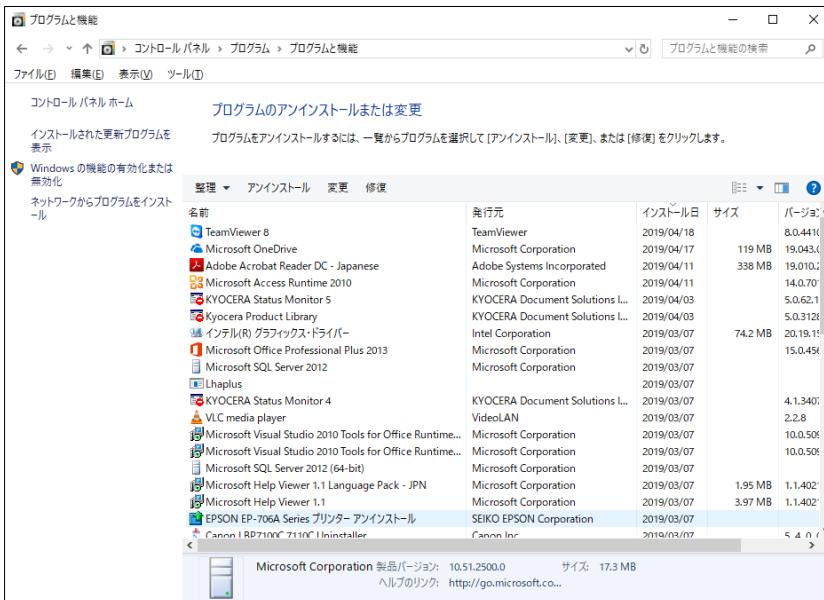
プログラムと機能

コントロール パネル › プログラム › プログラムと機能

プログラムと機能の検索

ファイル(F) 編集(E) 表示(V) ツール(T)

コントロール パネル ホーム

インストールされた更新プログラムを表示

Windows の機能の有効化または無効化

ネットワークからプログラムをインストール

プログラムのアンインストールまたは変更

プログラムをアンインストールするには、一覧からプログラムを選択して [アンインストール]、[変更]、または [修復] をクリックします。

整理 ▾ アンインストール 変更 修復

| 名前 | 発行元 | インストール日 | サイズ | バージョン |
|---|---|---|---|---|
| TeamViewer 8 | TeamViewer | 2019/04/18 | | 8.0.4410 |
| Microsoft OneDrive | Microsoft Corporation | 2019/04/17 | 119 MB | 19.043. |
| Adobe Acrobat Reader DC - Japanese | Adobe Systems Incorporated | 2019/04/11 | 338 MB | 19.010.2 |
| Microsoft Access Runtime 2010 | Microsoft Corporation | 2019/04/11 | | 14.0.70 |
| KYOCERA Status Monitor 5 | KYOCERA Document Solutions I... | 2019/04/03 | | 5.0.62.1 |
| Kyocera Product Library | KYOCERA Document Solutions I... | 2019/04/03 | | 5.0.3128 |
| インテル(R) グラフィックス・ドライバー | Intel Corporation | 2019/03/07 | 74.2 MB | 20.19.15 |
| Microsoft Office Professional Plus 2013 | Microsoft Corporation | 2019/03/07 | | 15.0.45 |
| Microsoft SQL Server 2012 | Microsoft Corporation | 2019/03/07 | | |
| Lhaplus | | 2019/03/07 | | |
| KYOCERA Status Monitor 4 | KYOCERA Document Solutions I... | 2019/03/07 | | 4.1.3407 |
| VLC media player | VideoLAN | 2019/03/07 | | 2.2.8 |
| Microsoft Visual Studio 2010 Tools for Office Runtime... | Microsoft Corporation | 2019/03/07 | | 10.0.50 |
| Microsoft Visual Studio 2010 Tools for Office Runtime... | Microsoft Corporation | 2019/03/07 | | 10.0.50 |
| Microsoft SQL Server 2012 (64-bit) | Microsoft Corporation | 2019/03/07 | | |
| Microsoft Help Viewer 1.1 Language Pack - JPN | Microsoft Corporation | 2019/03/07 | 1.95 MB | 1.1.402 |
| Microsoft Help Viewer 1.1 | Microsoft Corporation | 2019/03/07 | 3.97 MB | 1.1.402 |
| EPSON EP-706A Series プリンター アンインストール | SEIKO EPSON Corporation | 2019/03/07 | | |
| Canon LBP7100C 7110C Uninstaller | Canon Inc. | 2019/03/07 | | 5.4.0 |

Microsoft Corporation 製品バージョン: 10.51.2500.0 サイズ: 17.3 MB
ヘルプのリンク: http://go.microsoft.co...